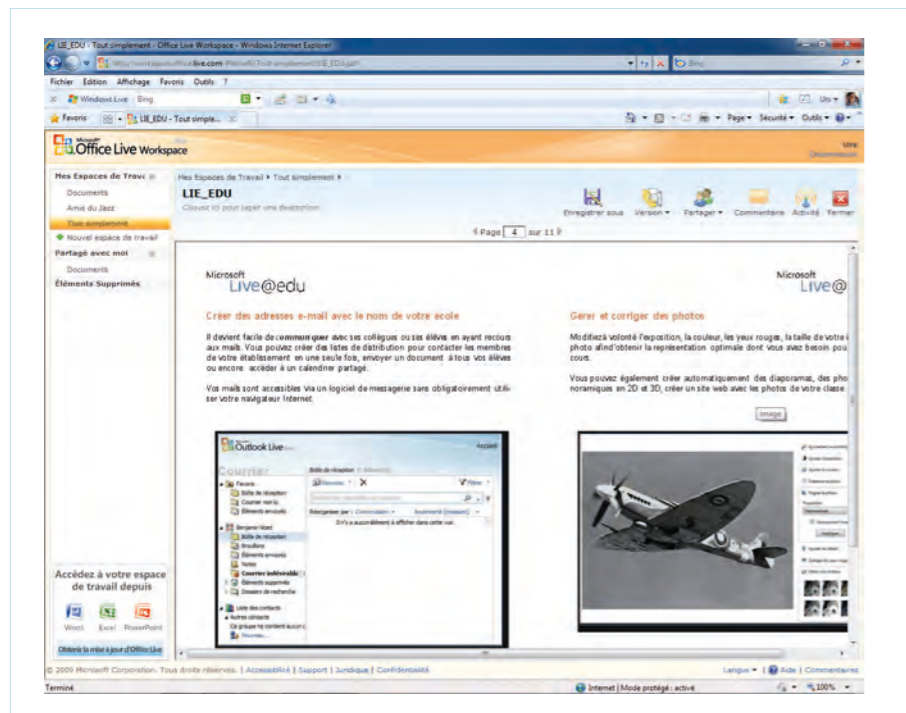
LIE_EDU - Tout simplement - Office Live Workspace - Windows Internet Explorer

Fichier Edition Affichage Favoris Outils ?

Windows Live Bing

Favoris LIE_EDU - Tout simple...

Page ▾ Sécurité ▾ Outils ▾

Office Live Workspace

Mes Espaces de Travail

Documents

Amis du Jazz

Tout simplement

Nouvel espace de travail

Partagé avec moi

Documents

Éléments Supprimés

Mes Espaces de Travail ▸ Tout simplement ▸

LIE_EDU

Cliquez ici pour taper une description

Enregistrer sous Version ▾ Partager ▾ Commentaire Activité Fermer

Page 4 sur 11

Microsoft Live@edu

Microsoft Live@

Créer des adresses e-mail avec le nom de votre école

Il devient facile de communiquer avec ses collègues ou ses élèves en ayant recours aux mails. Vous pouvez créer des listes de distribution pour contacter les membres de votre établissement en une seule fois, envoyer un document à tous vos élèves ou encore accéder à un calendrier partagé.

Vos mails sont accessibles via un logiciel de messagerie sans obligatoirement utiliser votre navigateur Internet.

Outlook Live

Courrier

Boîte de réception

Favoris

Boîte de réception

Courrier non lu

Éléments envoyés

Brouillons

Éléments envoyés

Notes

Courrier indésirable

Éléments supprimés

Dossiers de recherche

Liste des contacts

Autres contacts

Nouveau

Filtrer

Réorganiser par : Conversation

Il n'y a aucun élément à afficher dans cette vue.

Gérer et corriger des photos

Modifiez à volonté l'exposition, la couleur, les yeux rouges, la taille de votre photo afin d'obtenir la représentation optimale dont vous avez besoin pour cours.

Vous pouvez également créer automatiquement des diaporamas, des pho noramiques en 2D et 3D, créer un site web avec les photos de votre classe

Image

Accédez à votre espace de travail depuis

Word Excel PowerPoint

Obtenir la mise à jour d'Office Live

© 2009 Microsoft Corporation. Tous droits réservés. | Accessibilité | Support | Juridique | Confidentialité

Langue ▾ | Aide | Commentaires

Terminé

Internet | Mode protégé : activé

100%